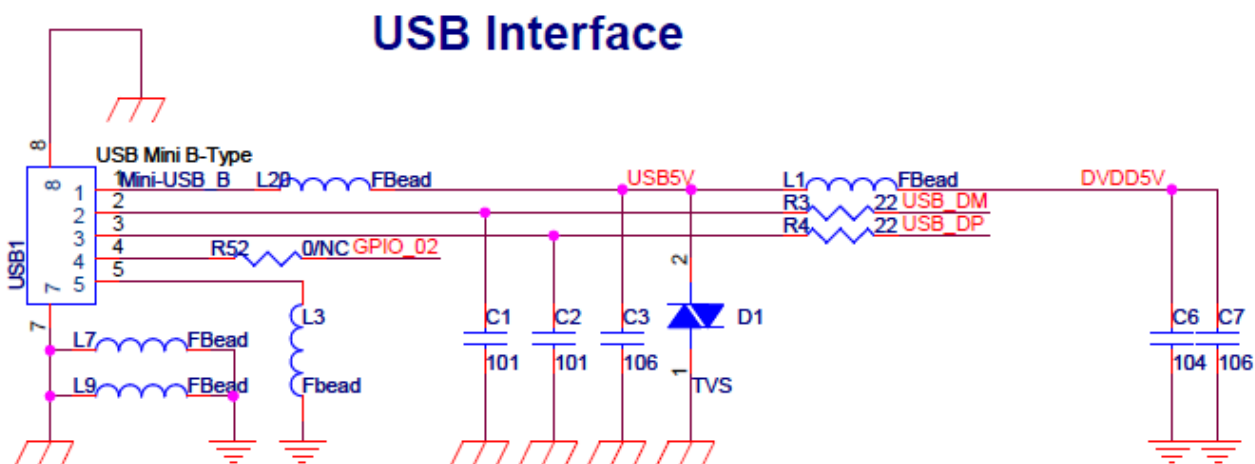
USB Interface

8

USB Mini B-Type

USB1

8 1 Mini-USB_B
2
3
4
7 5

1
2
3
4
5

7

L20 FBead

USB5V

L1 FBead

DVDD5V

R3 22 USB_DM

R4 22 USB_DP

R52 0/NC GPIO_02

L3

Fbead

L7 FBead

L9 FBead

C1
101

C2
101

C3
106

2

D1

1

TVS

C6
104

C7
106